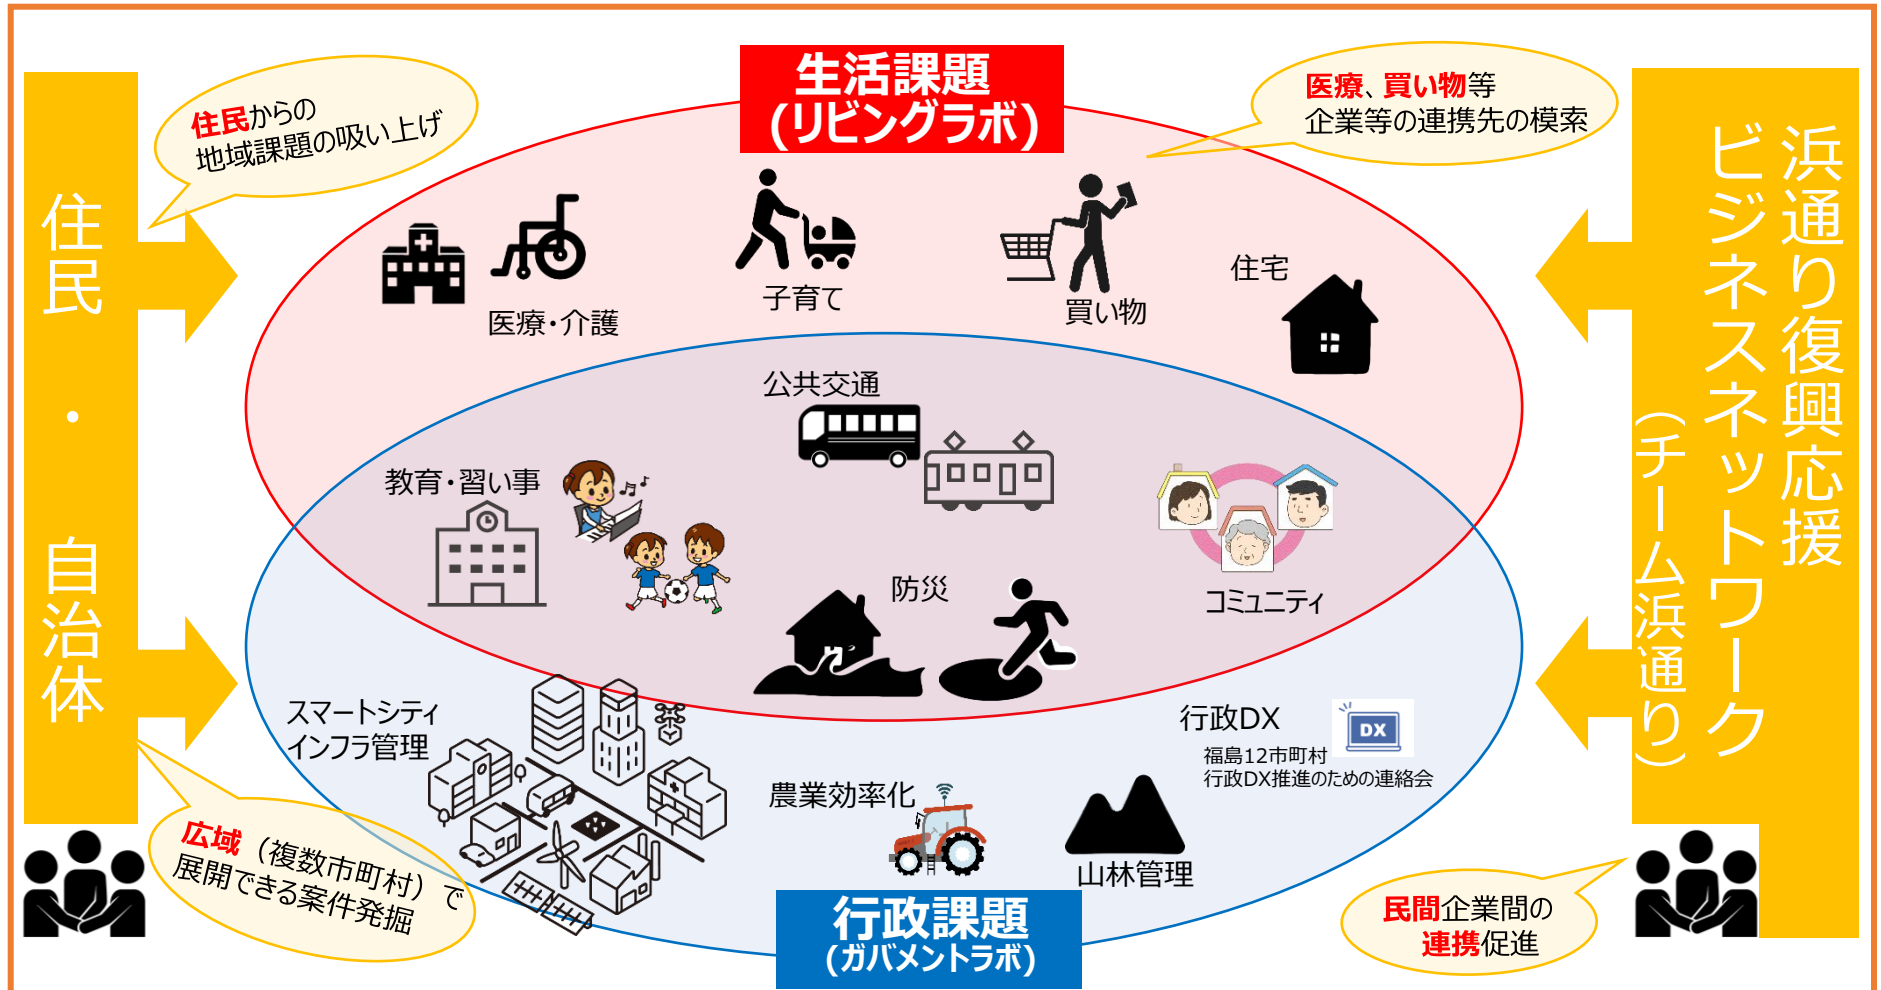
住民・自治体

住民からの地域課題の吸い上げ

生活課題
(リビングラボ)

医療、買い物等
企業等の連携先の模索

浜通り復興応援ビジネスネットワーク
(チーム浜通り)

医療・介護

子育て

買い物

住宅

公共交通

教育・習い事

コミュニティ

防災

スマートシティ
インフラ管理

行政DX

DX

福島12市町村
行政DX推進のための連絡会

農業効率化

山林管理

広域（複数市町村）で展開できる案件発掘

行政課題
(ガバメントラボ)

民間企業間の
連携促進